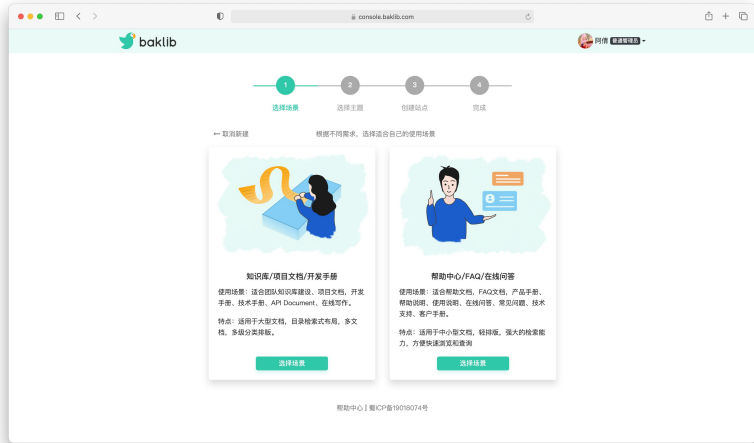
console.baklib.com

baklib

阿信 普通管理员

1 选择场景
2 选择主题
3 创建站点
4 完成

← 取消新建

根据不同需求，选择适合自己的使用场景

知识库/项目文档/开发手册

使用场景：适合团队知识库建设、项目文档、开发手册、技术手册、API Document、在线写作。

特点：适用于大型文档，目录检索式布局，多文档，多级分类排版。

选择场景

帮助中心/FAQ/在线问答

使用场景：适合帮助文档、FAQ文档、产品手册、帮助说明、使用说明、在线问答、常见问题、技术支持、客户手册。

特点：适用于中小型文档，轻排版，强大的检索能力，方便快速浏览和查询

选择场景

帮助中心 | 蜀ICP备19018074号